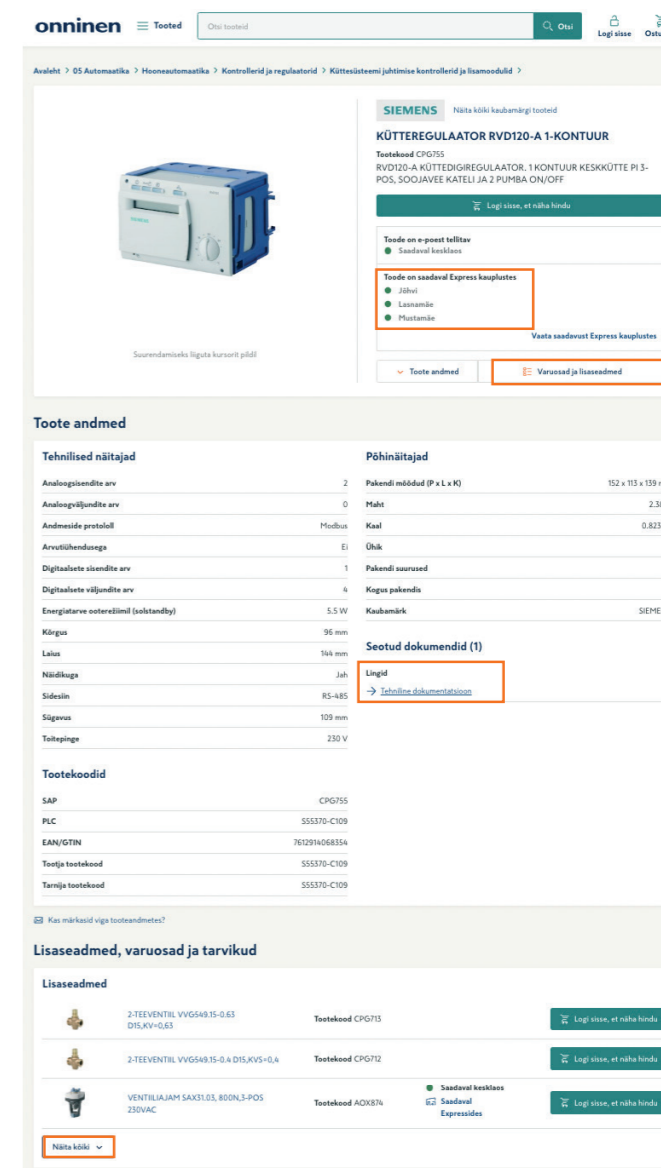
onninen Tooted Otsi tooteid Otsi Logi sisse Ostu

Avaleht > 05 Automaatika > Hooneautomaatika > Kontrollerid ja regulaatorid > Küttesüsteemi juhtimise kontrollerid ja lisamoodulid >

Suurendamiseks liiguta kursorit pildil

SIEMENS Näita kõiki kaubamärgi tooteid

KÜTTEREGULAATOR RVD120-A 1-KONTUUR

Tootekood CPG755
RVD120-A KÜTTEDIGIREGULAATOR. 1 KONTUUR KESKKÜTTE PI 3-POS, SOOJAVEE KATELI JA 2 PUMBA ON/OFF

Logi sisse, et näha hindu

Toode on e-poest tellitav
Saadaval kesklaos

Toode on saadaval Express kauplustes
Jõhvi
Lasnamäe
Mustamäe

Vaata saadavust Express kauplustes

Toote andmed
Varuosad ja lisaseadmed

Toote andmed

Tehnilised näitajad

| | |
|---|---|
| Analoogsisendite arv | 2 |
| Analoogväljundite arv | 0 |
| Andmeside protokoll | Modbus |
| Arvutiühendusega | Ei |
| Digitaalsete sisendite arv | 1 |
| Digitaalsete väljundite arv | 4 |
| Energiatarve ooterežiimil (solstandby) | 5.5 W |
| Kõrgus | 96 mm |
| Laius | 144 mm |
| Näidikuga | Jah |
| Sidesiin | RS-485 |
| Sügavus | 109 mm |
| Toitepinge | 230 V |

Põhinäitajad

| | |
|---|---|
| Pakendi mõõdud (P x L x K) | 152 x 113 x 139 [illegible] |
| Maht | 2.3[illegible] |
| Kaal | 0.823 |
| Ühik | |
| Pakendi suurused | |
| Kogus pakendis | |
| Kaubamärk | SIEME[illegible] |

Seotud dokumendid (1)

Lingid
→ Tehniline dokumentatsioon

Tootekoodid

| | |
|---|---|
| SAP | CPG755 |
| PLC | S55370-C109 |
| EAN/GTIN | 7612914068354 |
| Tootja tootekood | S55370-C109 |
| Tarnija tootekood | S55370-C109 |

Kas märkasid viga tooteandmetes?

Lisaseadmed, varuosad ja tarvikud

Lisaseadmed

2-TEEVENTIIL VVG549.15-0.63 D15,KV=0,63 | Tootekood CPG713 | Logi sisse, et näha hindu

2-TEEVENTIIL VVG549.15-0.4 D15,KVS=0,4 | Tootekood CPG712 | Logi sisse, et näha hindu

VENTIILIAJAM SAX31.03, 800N,3-POS 230VAC | Tootekood AOX874 | Saadaval kesklaos | Saadaval Expressides | Logi sisse, et näha hindu

Näita kõiki